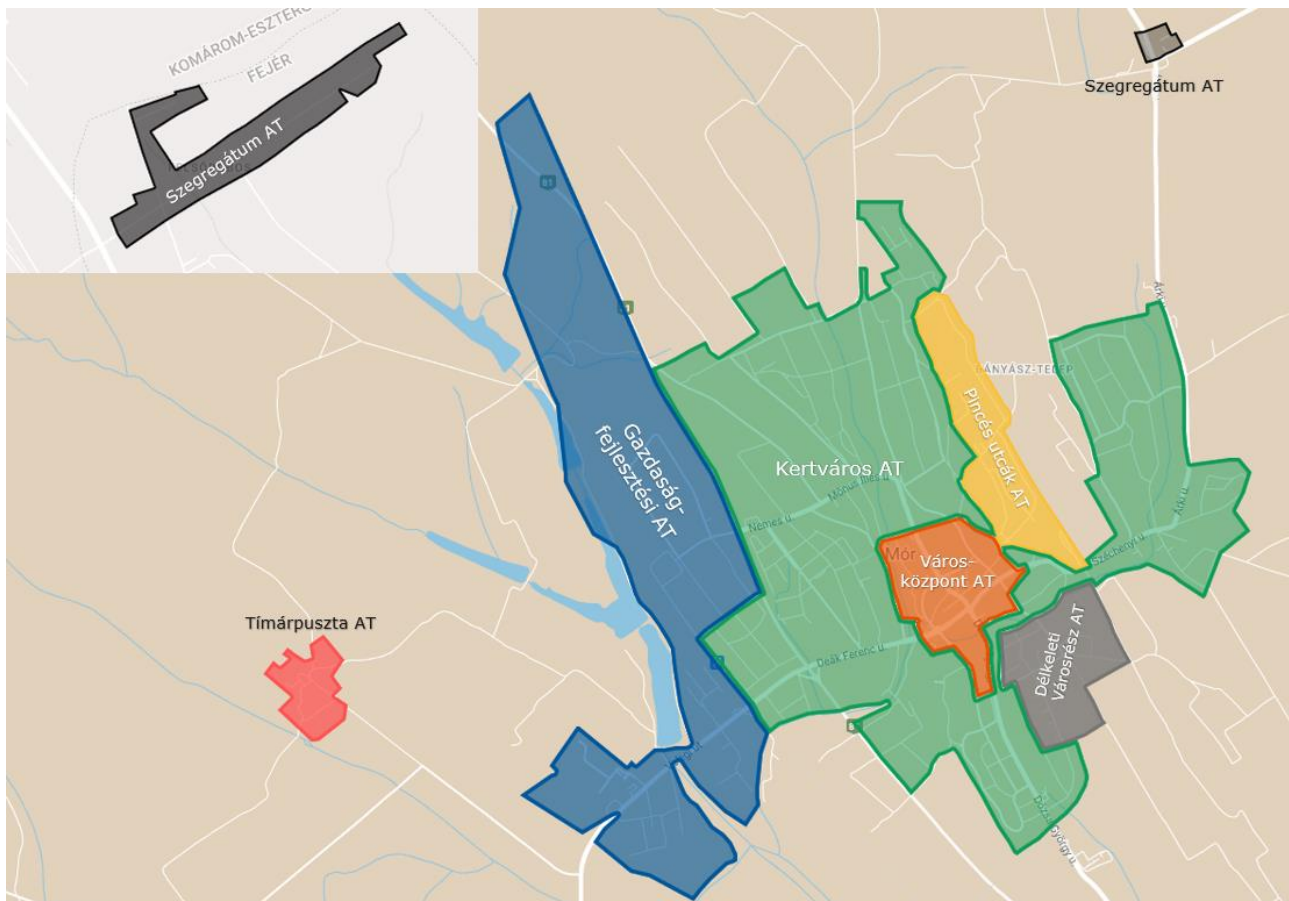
KOMÁROM-ESZTERG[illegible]
FEJÉR
Szegregátum AT
Szegregátum AT
Gazdaság-fejlesztési AT
Kertváros AT
Pincés utcák AT
BÁNYÁSZ-TELEP
Mónus Illés u.
Nemes u.
Mór
Város-központ AT
Széchenyi u.
Árok u.
Délkeleti Városrész AT
Deák Ferenc u.
Tímárpuszta AT